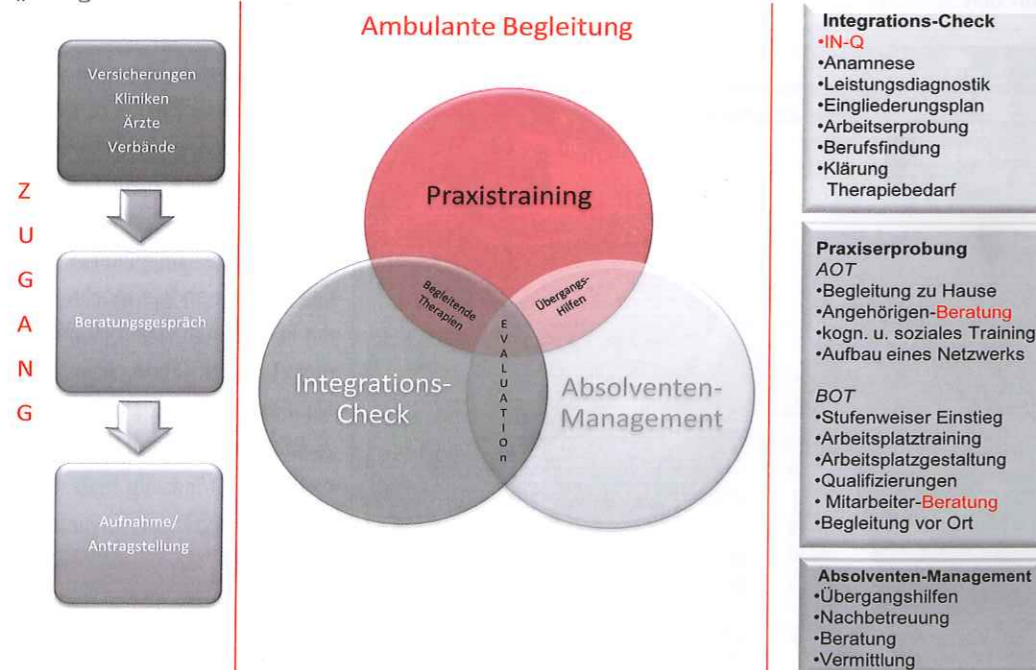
Versicherungen
Kliniken
Ärzte
Verbände

Z
U
G
A
N
G

Beratungsgespräch

Aufnahme/
Antragstellung

Ambulante Begleitung

Praxistraining

Begleitende Therapien

Übergangs-Hilfen

E
V
A
L
U
A
T
I
O
n

Integrations-Check

Absolventen-Management

Integrations-Check
•IN-Q
•Anamnese
•Leistungsdiagnostik
•Eingliederungsplan
•Arbeitserprobung
•Berufsfindung
•Klärung Therapiebedarf

Praxiserprobung
AOT
•Begleitung zu Hause
•Angehörigen-Beratung
•kogn. u. soziales Training
•Aufbau eines Netzwerks

BOT
•Stufenweiser Einstieg
•Arbeitsplatztraining
•Arbeitsplatzgestaltung
•Qualifizierungen
• Mitarbeiter-Beratung
•Begleitung vor Ort

Absolventen-Management
•Übergangshilfen
•Nachbetreuung
•Beratung
•Vermittlung